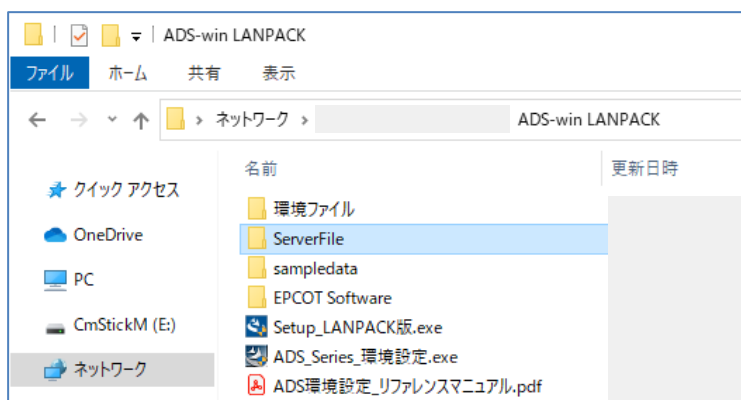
ADS-win LANPACK

ファイル ホーム 共有 表示

› ネットワーク › ADS-win LANPACK

名前
更新日時

クイック アクセス
OneDrive
PC
CmStickM (E:)
ネットワーク

環境ファイル
ServerFile
sampledata
EPCOT Software
Setup_LANPACK版.exe
ADS_Series_環境設定.exe
ADS環境設定_リファレンスマニュアル.pdf